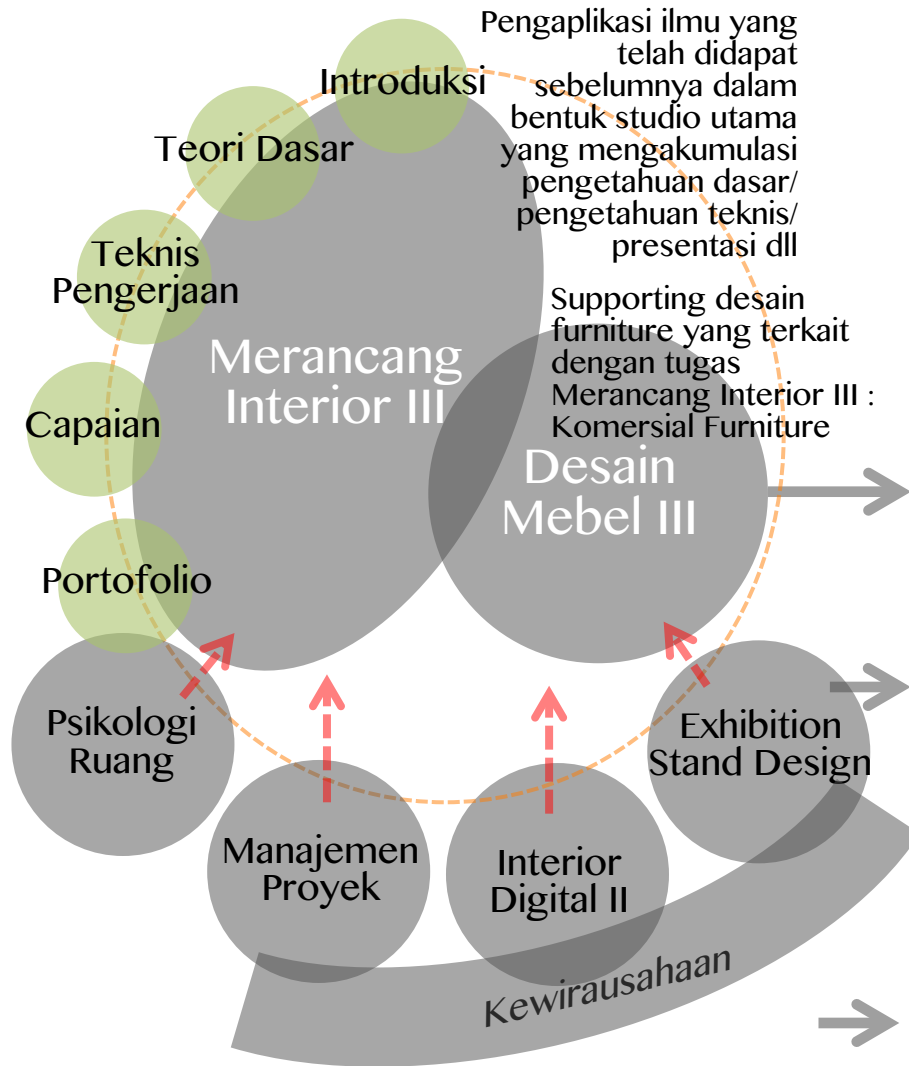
Pengaplikasi ilmu yang telah didapat sebelumnya dalam bentuk studio utama yang mengakumulasi pengetahuan dasar/ pengetahuan teknis/ presentasi dll

Introduksi

Teori Dasar

Teknis Pengerjaan

Capaian

Portofolio

Merancang Interior III

Supporting desain furniture yang terkait dengan tugas Merancang Interior III : Komersial Furniture

Desain Mebel III

Psikologi Ruang

Manajemen Proyek

Interior Digital II

Exhibition Stand Design

Kewirausahaan